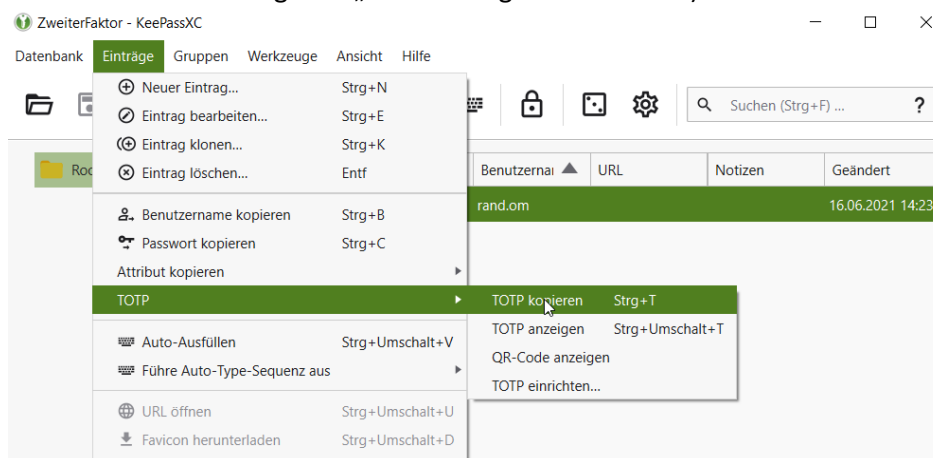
ZweiterFaktor - KeePassXC

Datenbank Einträge Gruppen Werkzeuge Ansicht Hilfe

Neuer Eintrag... Strg+N
Eintrag bearbeiten... Strg+E
Eintrag klonen... Strg+K
Eintrag löschen... Entf

Benutzername kopieren Strg+B
Passwort kopieren Strg+C
Attribut kopieren
TOTP

Auto-Ausfüllen Strg+Umschalt+V
Führe Auto-Type-Sequenz aus

URL öffnen Strg+Umschalt+U
Favicon herunterladen Strg+Umschalt+D

TOTP kopieren Strg+T
TOTP anzeigen Strg+Umschalt+T
QR-Code anzeigen
TOTP einrichten...

Suchen (Strg+F) ...

?

Roo

| Benutzerna | URL | Notizen | Geändert |
|---|---|---|---|
| rand.om | | | 16.06.2021 14:23 |